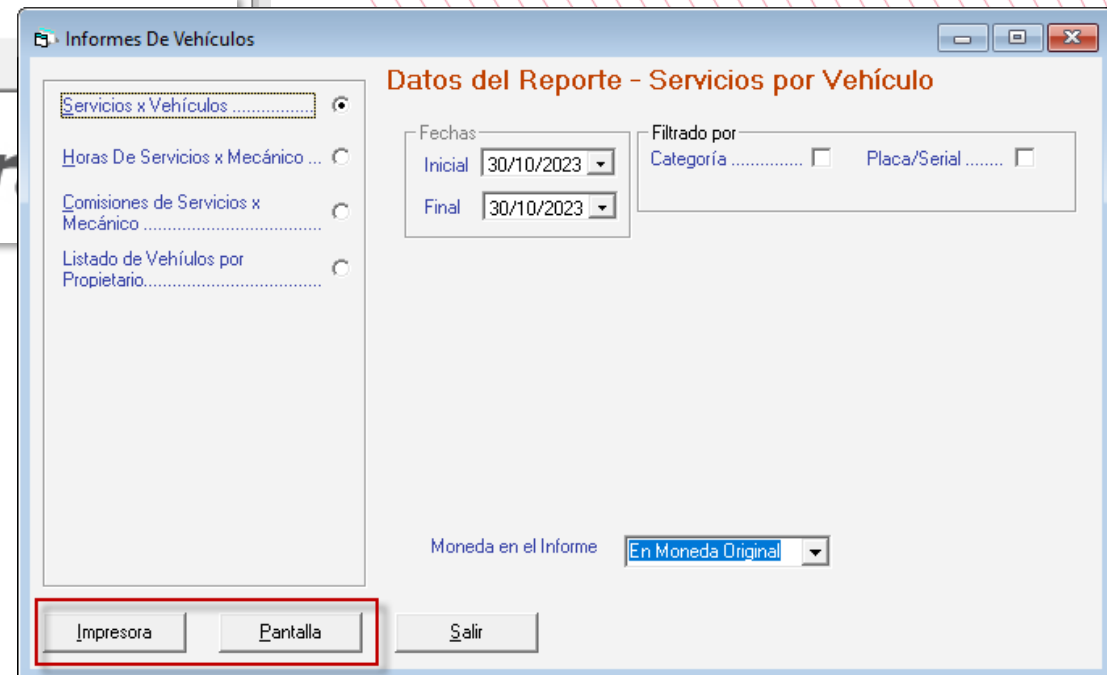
Informes De Vehículos

Servicios x Vehículos ................

Horas De Servicios x Mecánico ...

Comisiones de Servicios x Mecánico ....................................

Listado de Vehíulos por Propietario....................................

Datos del Reporte - Servicios por Vehículo

Fechas
Inicial 30/10/2023
Final 30/10/2023

Filtrado por
Categoría ..............
Placa/Serial ........

Moneda en el Informe En Moneda Original

Impresora Pantalla Salir